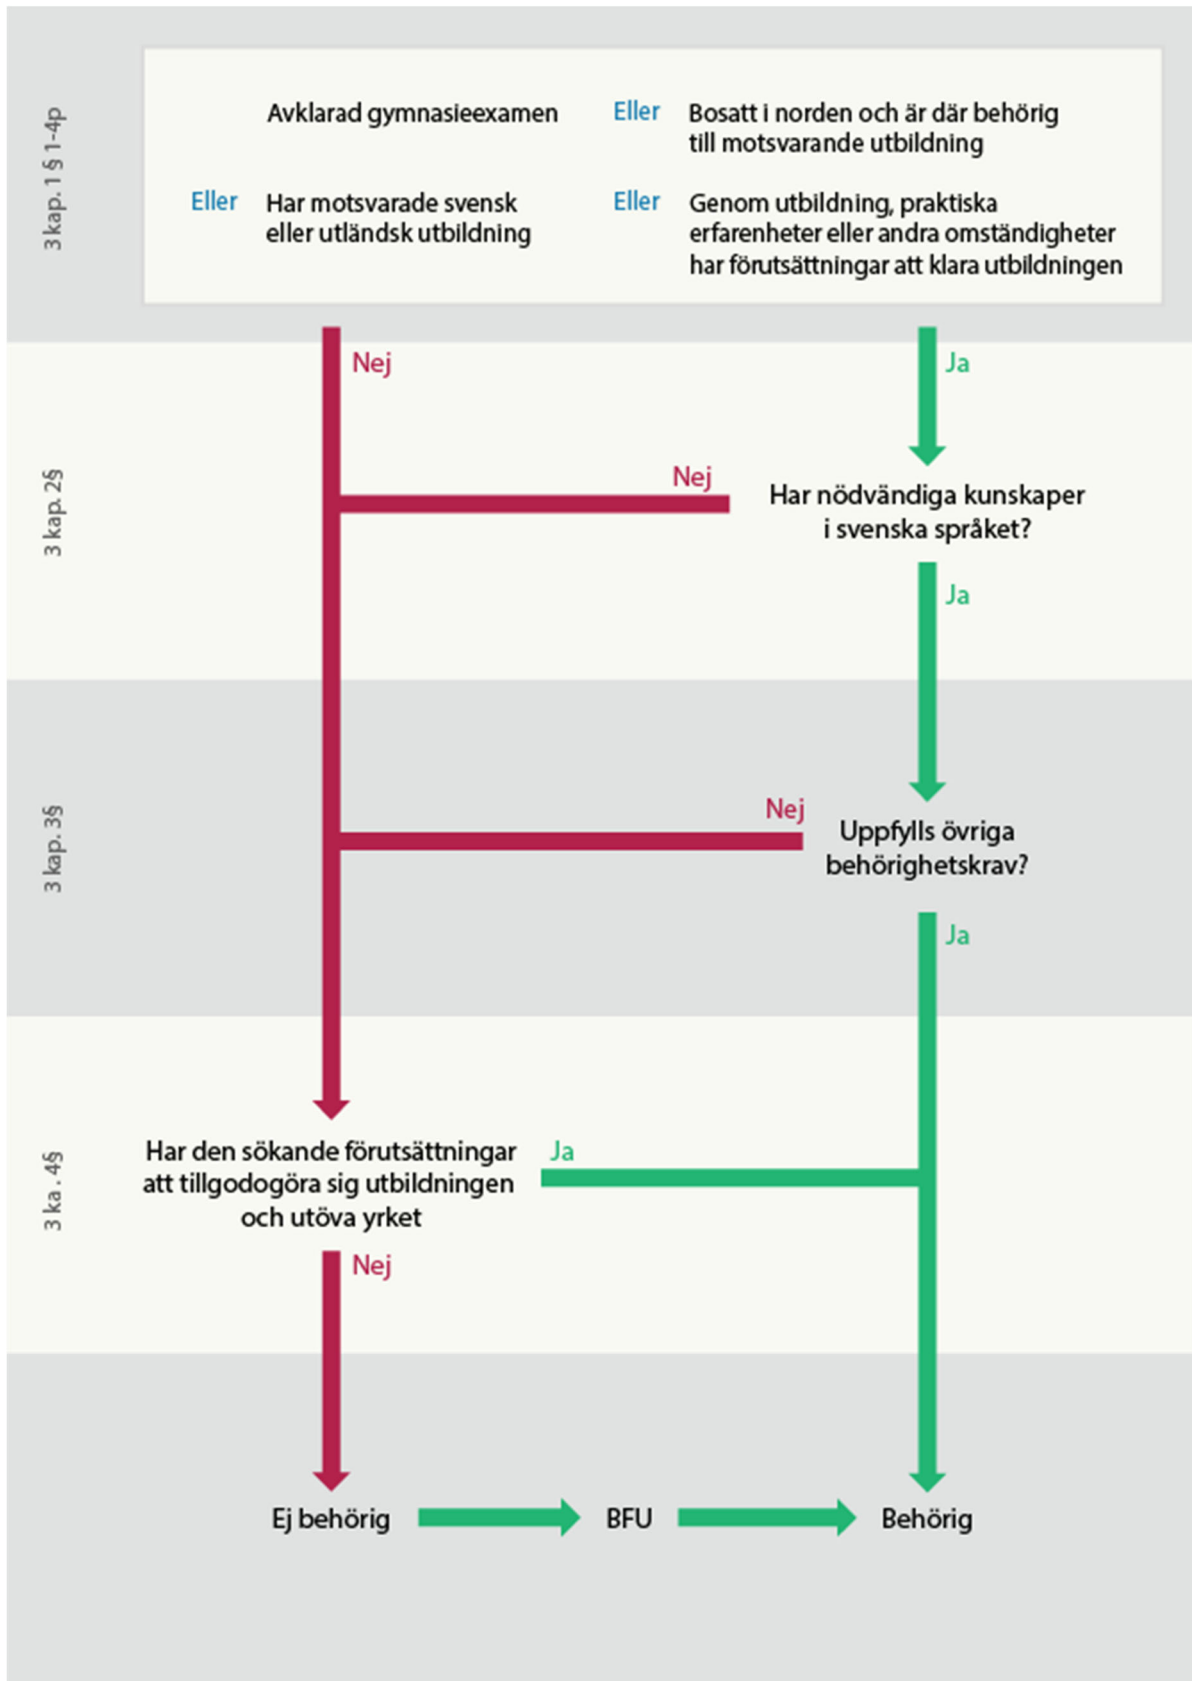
3 kap. 1 § 1-4p

Avklarad gymnasieexamen

Eller Bosatt i norden och är där behörig till motsvarande utbildning

Eller Har motsvarade svensk eller utländsk utbildning

Eller Genom utbildning, praktiska erfarenheter eller andra omständigheter har förutsättningar att klara utbildningen

Nej

Ja

3 kap. 2§

Nej

Har nödvändiga kunskaper i svenska språket?

Ja

3 kap. 3§

Nej

Uppfylls övriga behörighetskrav?

Ja

3 ka . 4§

Har den sökande förutsättningar att tillgodogöra sig utbildningen och utöva yrket

Ja

Nej

Ej behörig

BFU

Behörig